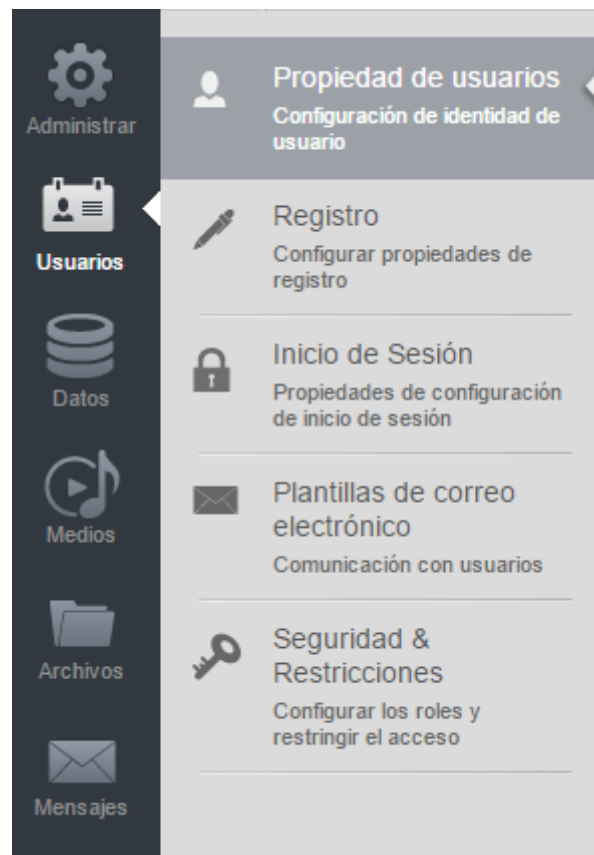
Administrar

Usuarios

Datos

Medios

Archivos

Mensajes

Propiedad de usuarios
Configuración de identidad de usuario

Registro
Configurar propiedades de registro

Inicio de Sesión
Propiedades de configuración de inicio de sesión

Plantillas de correo electrónico
Comunicación con usuarios

Seguridad & Restricciones
Configurar los roles y restringir el acceso